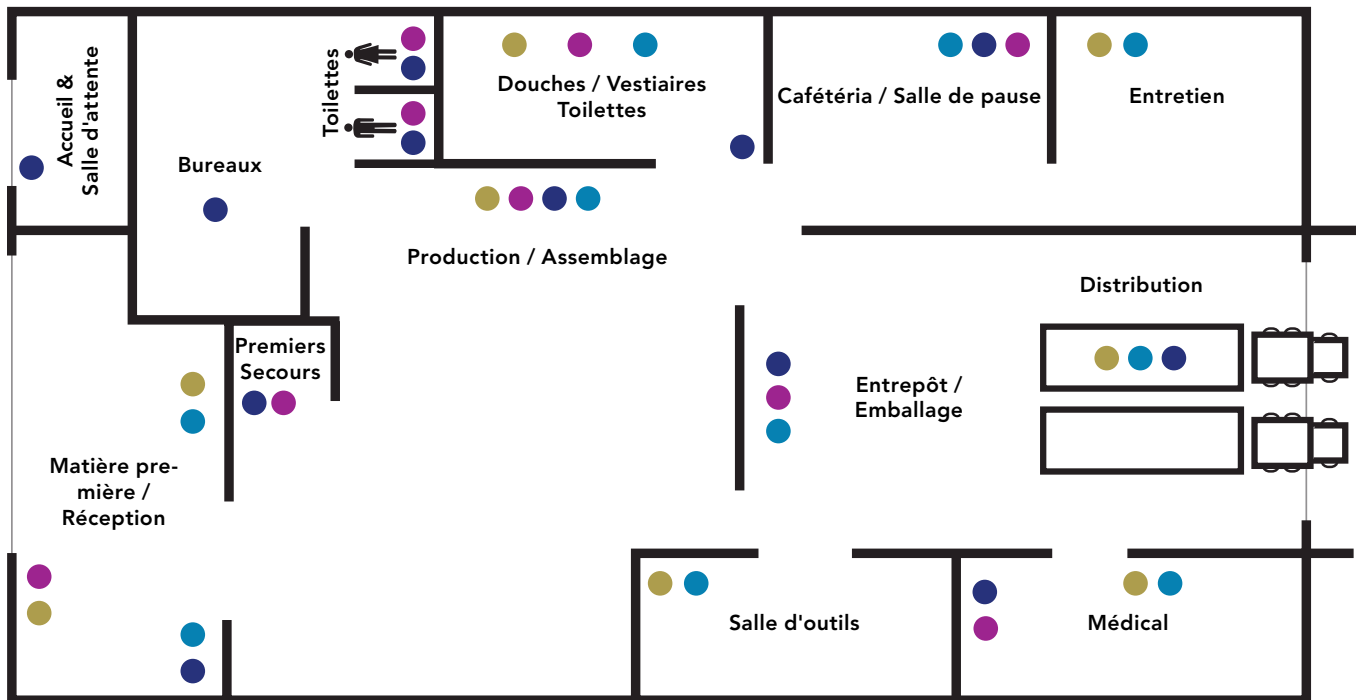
Accueil & Salle d'attente

Bureaux

Toilettes

Douches / Vestiaires Toilettes

Cafétéria / Salle de pause

Entretien

Production / Assemblage

Distribution

Premiers Secours

Entrepôt / Emballage

Matière première / Réception

Salle d'outils

Médical